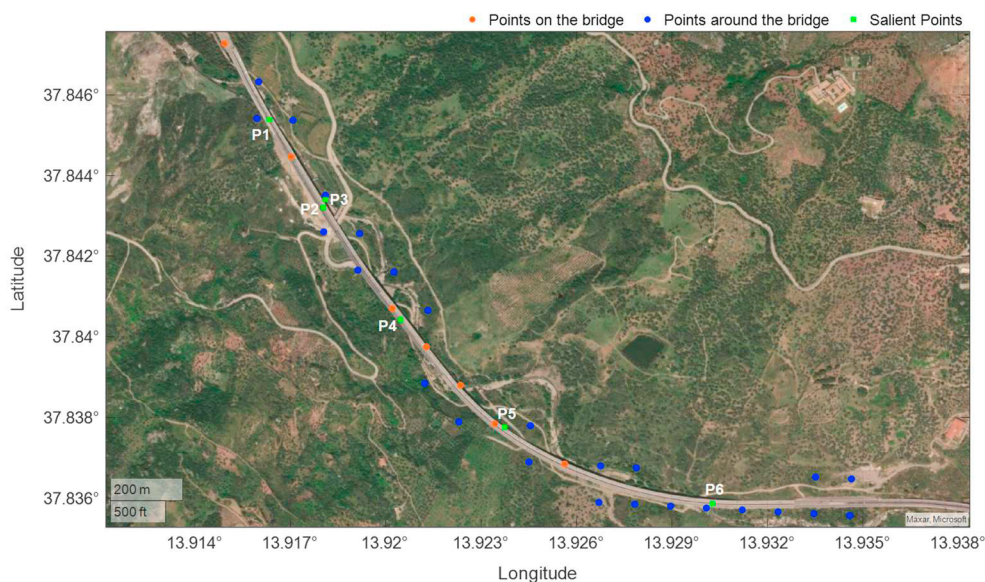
Points on the bridge Points around the bridge Salient Points

37.846°
37.844°
37.842°
37.84°
37.838°
37.836°

Latitude

P1
P2
P3
P4
P5
P6

200 m
500 ft

Maxar, Microsoft

13.914° 13.917° 13.92° 13.923° 13.926° 13.929° 13.932° 13.935° 13.938°

Longitude